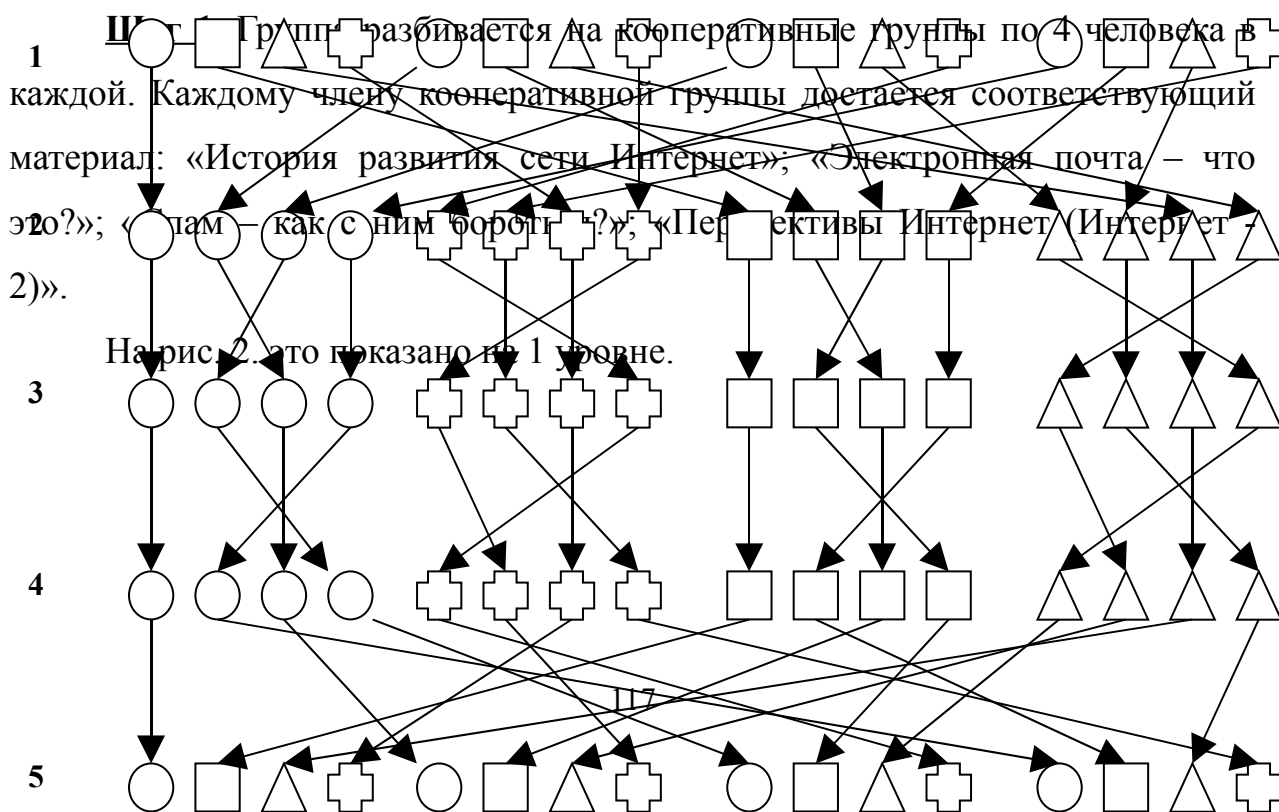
1

Ш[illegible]г 1. Гр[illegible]пп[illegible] разбивается на кооперативные группы по 4 человека в каждой. Каждому члену кооперативной группы достается соответствующий материал: «История развития сети Интернет»; «Электронная почта – что это?»; «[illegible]пам – как с ним борот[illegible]?»; «Пер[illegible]ективы Интернет (Интер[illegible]ет - 2)».

2

На рис. 2. это показано на 1 уровне.

3

4

117

5